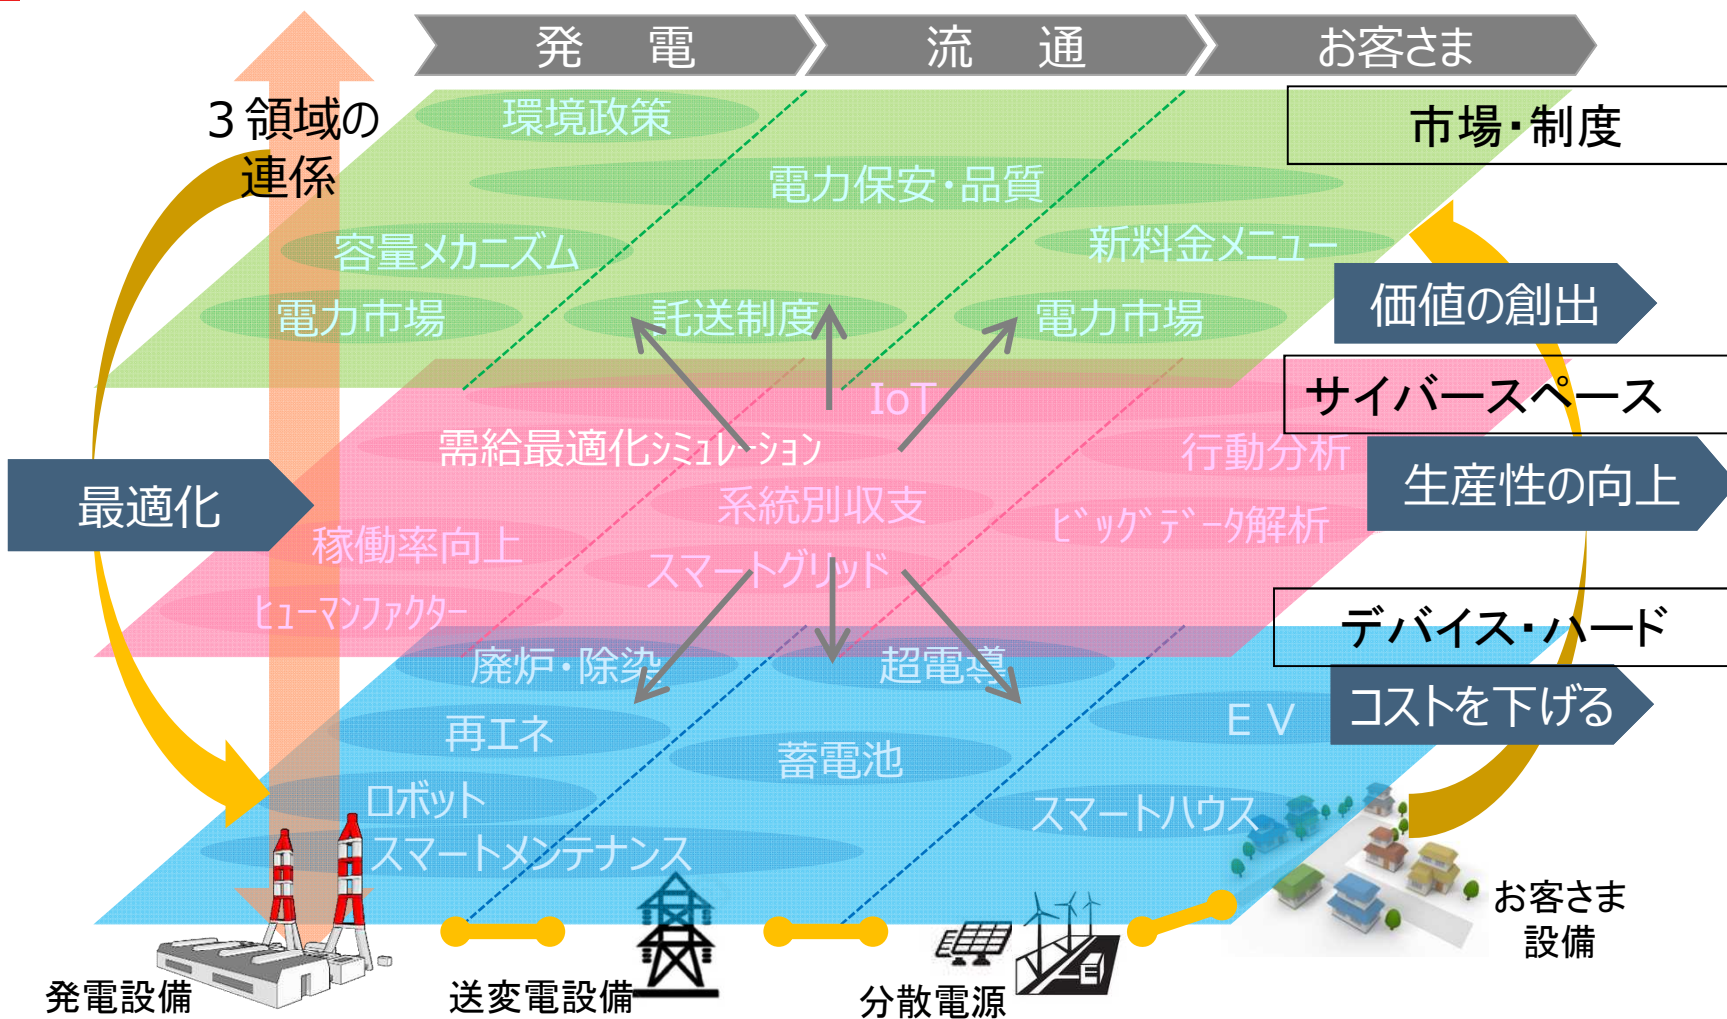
発　電
流　通
お客さま

３領域の連係

市場・制度
環境政策
電力保安・品質
容量メカニズム
新料金メニュー
電力市場
託送制度
電力市場
価値の創出

サイバースペース
IoT
需給最適化シミュレーション
行動分析
生産性の向上
系統別収支
ビッグデータ解析
最適化
稼働率向上
スマートグリッド
ヒューマンファクター

デバイス・ハード
廃炉・除染
超電導
コストを下げる
再エネ
ＥＶ
蓄電池
ロボット
スマートハウス
スマートメンテナンス

発電設備
送変電設備
分散電源
お客さま設備